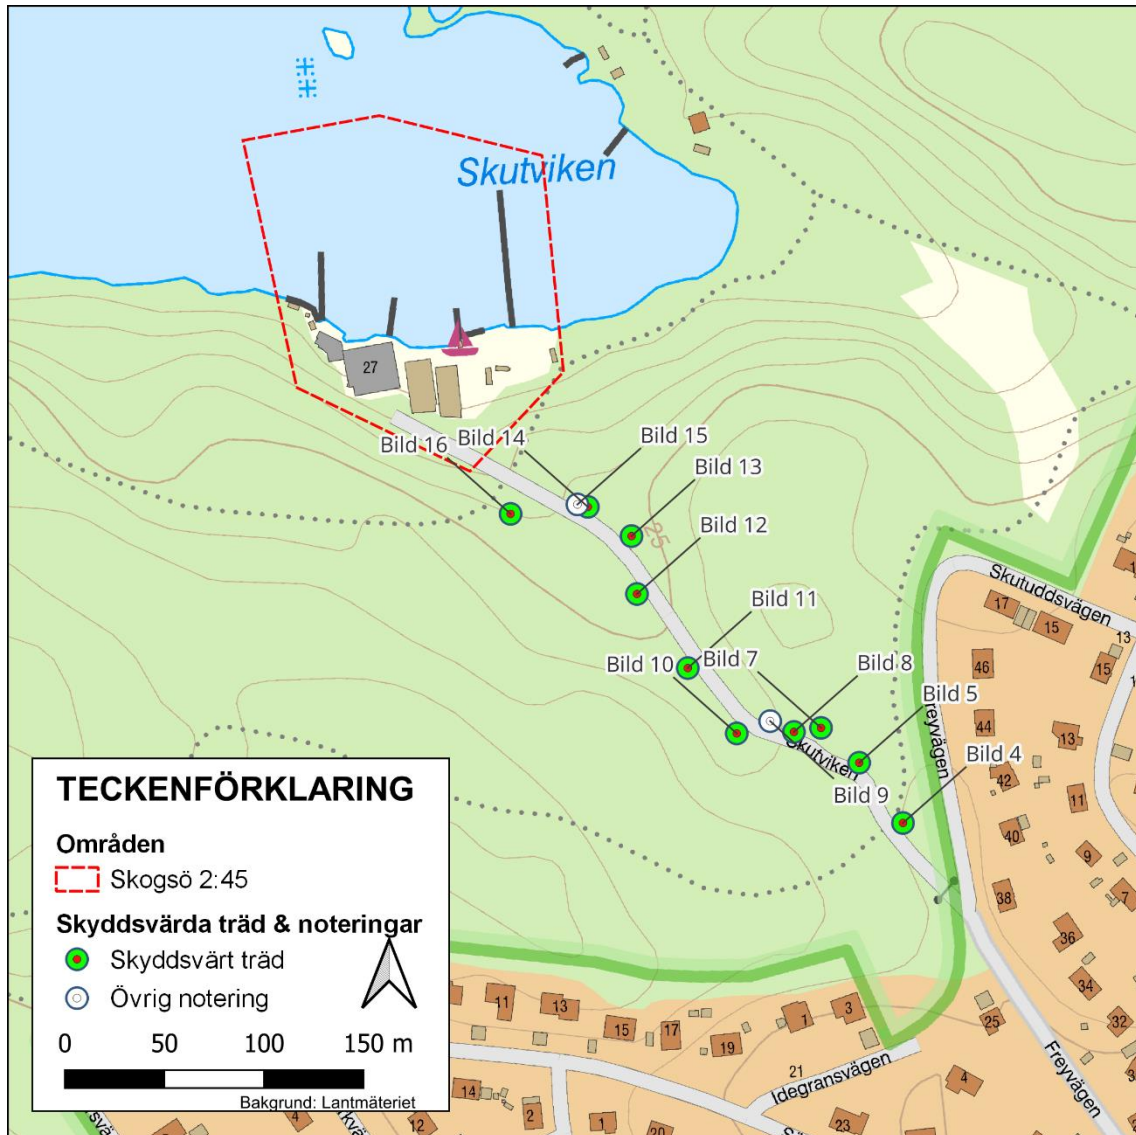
Skutviken

27

Bild 16 Bild 14 Bild 15 Bild 13 Bild 12 Bild 11 Bild 10 Bild 7 Bild 8 Bild 5 Bild 4 Bild 9

25

Skutviken

Skutuddsvägen

Freyvägen

17 15 13 46 15 44 13 42 11 40 9 38 7 36 34 32 25 4

11 13 15 17 19 1 3 21 14 2 1 12 20 23 4

Idegransvägen

Freyvägen

TECKENFÖRKLARING

Områden

Skogsö 2:45

Skyddsvärda träd & noteringar

Skyddsvärt träd

Övrig notering

0 50 100 150 m

Bakgrund: Lantmäteriet